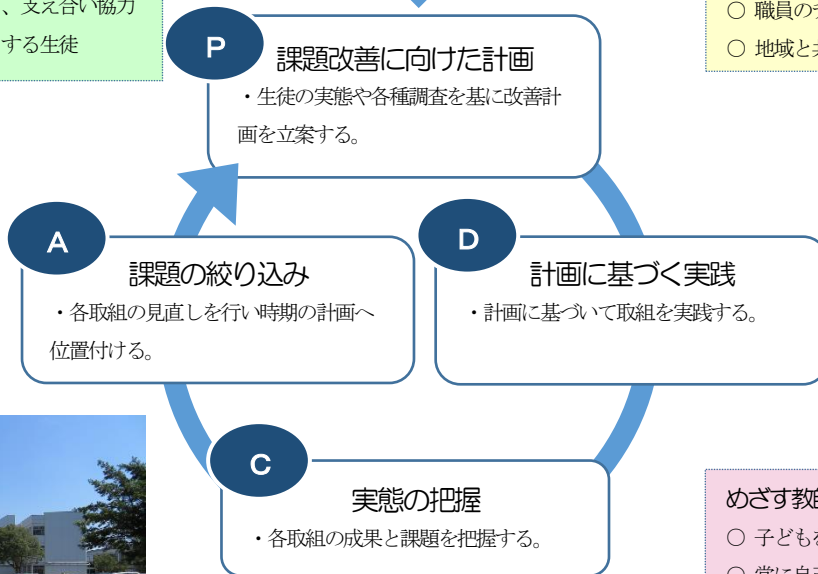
、支え合い協力
する生徒

○ 職員の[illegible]
○ 地域と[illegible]

P
課題改善に向けた計画
・生徒の実態や各種調査を基に改善計画を立案する。

A
課題の絞り込み
・各取組の見直しを行い時期の計画へ位置付ける。

D
計画に基づく実践
・計画に基づいて取組を実践する。

C
実態の把握
・各取組の成果と課題を把握する。

めざす教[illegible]
○ 子ども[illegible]
○ 常に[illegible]